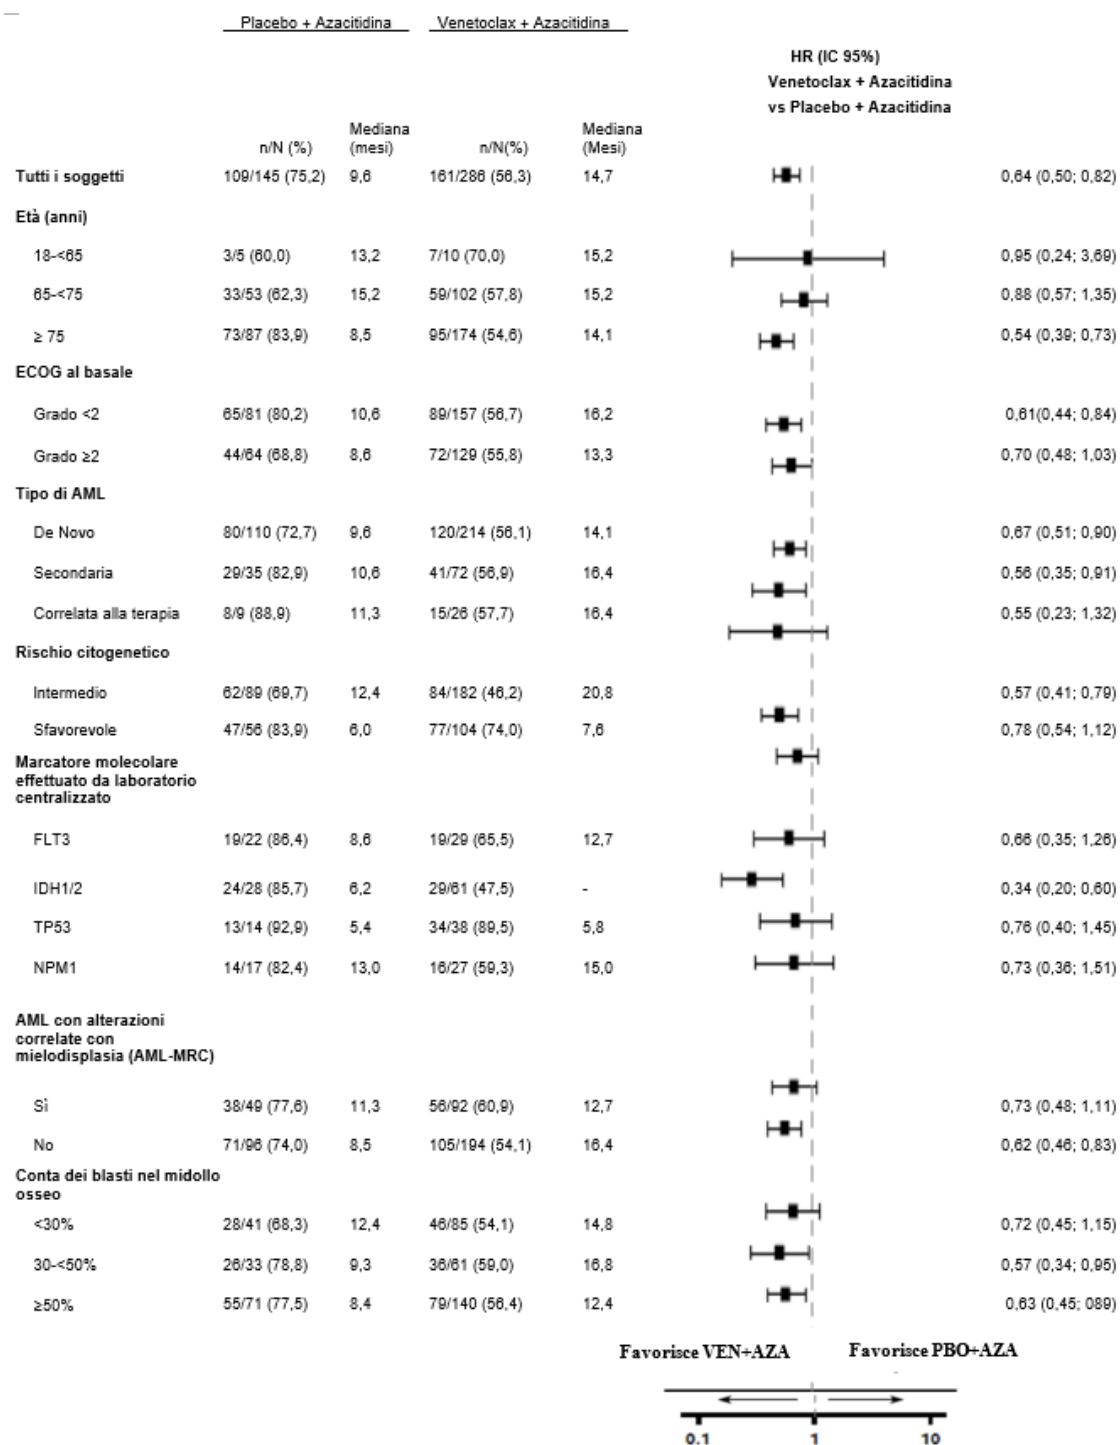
| | Placebo + Azacitidina | | Venetoclax + Azacitidina | | HR (IC 95%) Venetoclax + Azacitidina vs Placebo + Azacitidina |
|---|---|---|---|---|---|
| | n/N (%) | Mediana (mesi) | n/N(%) | Mediana (Mesi) | |
| Tutti i soggetti | 109/145 (75,2) | 9,6 | 161/286 (56,3) | 14,7 | 0,64 (0,50; 0,82) |
| Età (anni) | | | | | |
| 18-<65 | 3/5 (60,0) | 13,2 | 7/10 (70,0) | 15,2 | 0,95 (0,24; 3,69) |
| 65-<75 | 33/53 (62,3) | 15,2 | 59/102 (57,8) | 15,2 | 0,88 (0,57; 1,35) |
| ≥ 75 | 73/87 (83,9) | 8,5 | 95/174 (54,6) | 14,1 | 0,54 (0,39; 0,73) |
| ECOG al basale | | | | | |
| Grado <2 | 65/81 (80,2) | 10,6 | 89/157 (56,7) | 16,2 | 0,61(0,44; 0,84) |
| Grado ≥2 | 44/64 (68,8) | 8,6 | 72/129 (55,8) | 13,3 | 0,70 (0,48; 1,03) |
| Tipo di AML | | | | | |
| De Novo | 80/110 (72,7) | 9,6 | 120/214 (56,1) | 14,1 | 0,67 (0,51; 0,90) |
| Secondaria | 29/35 (82,9) | 10,6 | 41/72 (56,9) | 16,4 | 0,56 (0,35; 0,91) |
| Correlata alla terapia | 8/9 (88,9) | 11,3 | 15/26 (57,7) | 16,4 | 0,55 (0,23; 1,32) |
| Rischio citogenetico | | | | | |
| Intermedio | 62/89 (69,7) | 12,4 | 84/182 (46,2) | 20,8 | 0,57 (0,41; 0,79) |
| Sfavorevole | 47/56 (83,9) | 6,0 | 77/104 (74,0) | 7,6 | 0,78 (0,54; 1,12) |
| Marcatore molecolare effettuato da laboratorio centralizzato | | | | | |
| FLT3 | 19/22 (86,4) | 8,6 | 19/29 (65,5) | 12,7 | 0,66 (0,35; 1,26) |
| IDH1/2 | 24/28 (85,7) | 6,2 | 29/61 (47,5) | - | 0,34 (0,20; 0,60) |
| TP53 | 13/14 (92,9) | 5,4 | 34/38 (89,5) | 5,8 | 0,76 (0,40; 1,45) |
| NPM1 | 14/17 (82,4) | 13,0 | 16/27 (59,3) | 15,0 | 0,73 (0,36; 1,51) |
| AML con alterazioni correlate con mielodisplasia (AML-MRC) | | | | | |
| Sì | 38/49 (77,6) | 11,3 | 56/92 (60,9) | 12,7 | 0,73 (0,48; 1,11) |
| No | 71/96 (74,0) | 8,5 | 105/194 (54,1) | 16,4 | 0,62 (0,46; 0,83) |
| Conta dei blasti nel midollo osseo | | | | | |
| <30% | 28/41 (68,3) | 12,4 | 46/85 (54,1) | 14,8 | 0,72 (0,45; 1,15) |
| 30-<50% | 26/33 (78,8) | 9,3 | 36/61 (59,0) | 16,8 | 0,57 (0,34; 0,95) |
| ≥50% | 55/71 (77,5) | 8,4 | 79/140 (56,4) | 12,4 | 0,63 (0,45; 089) |

Favorisce VEN+AZA Favorisce PBO+AZA

0.1 1 10